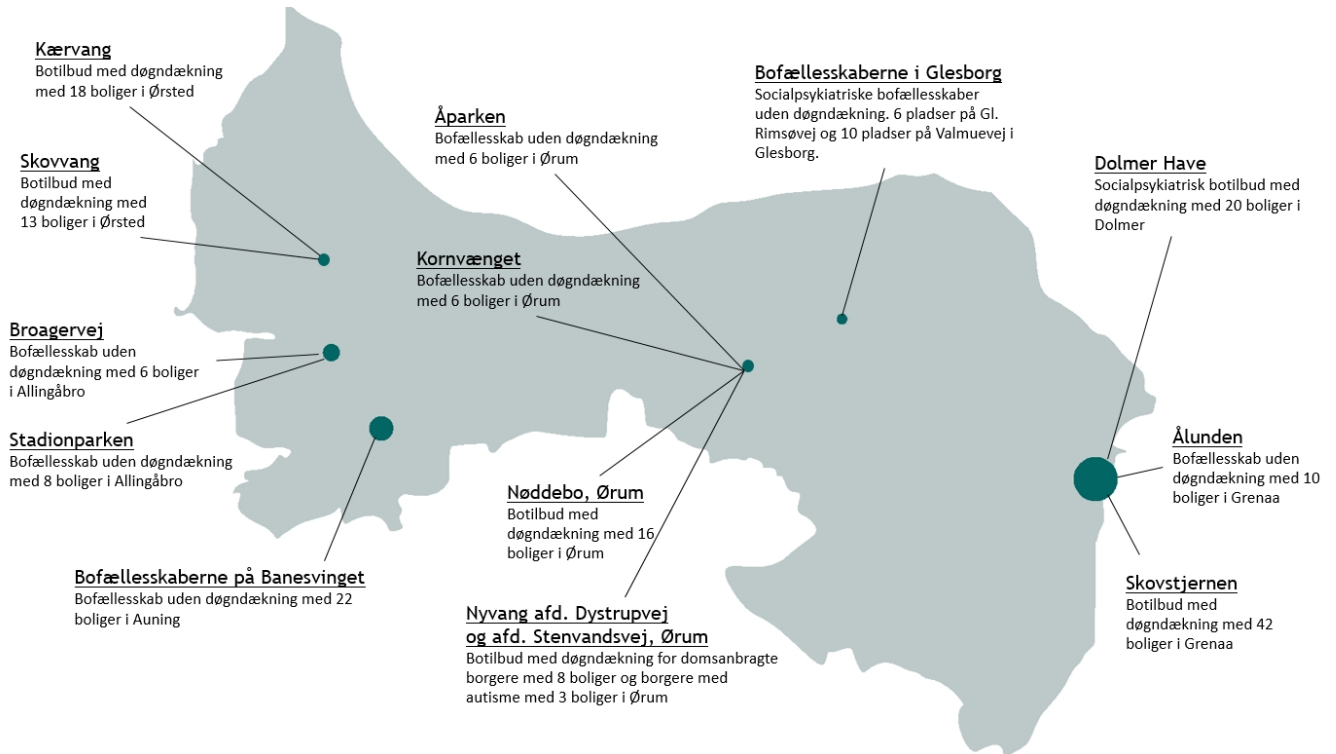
Kærvang
Botilbud med døgndækning med 18 boliger i Ørsted

Skovvang
Botilbud med døgndækning med 13 boliger i Ørsted

Broagervej
Bofællesskab uden døgndækning med 6 boliger i Allingåbro

Stadionparken
Bofællesskab uden døgndækning med 8 boliger i Allingåbro

Bofællesskaberne på Banesvinget
Bofællesskab uden døgndækning med 22 boliger i Auning

Åparken
Bofællesskab uden døgndækning med 6 boliger i Ørum

Kornvænget
Bofællesskab uden døgndækning med 6 boliger i Ørum

Nøddebo, Ørum
Botilbud med døgndækning med 16 boliger i Ørum

Nyvang afd. Dystrupvej og afd. Stenvandsvej, Ørum
Botilbud med døgndækning for domsanbragte borgere med 8 boliger og borgere med autisme med 3 boliger i Ørum

Bofællesskaberne i Glesborg
Socialpsykiatriske bofællesskaber uden døgndækning. 6 pladser på Gl. Rimsøvej og 10 pladser på Valmuevej i Glesborg.

Dolmer Have
Socialpsykiatrisk botilbud med døgndækning med 20 boliger i Dolmer

Ålunden
Bofællesskab uden døgndækning med 10 boliger i Grenaa

Skovstjernen
Botilbud med døgndækning med 42 boliger i Grenaa